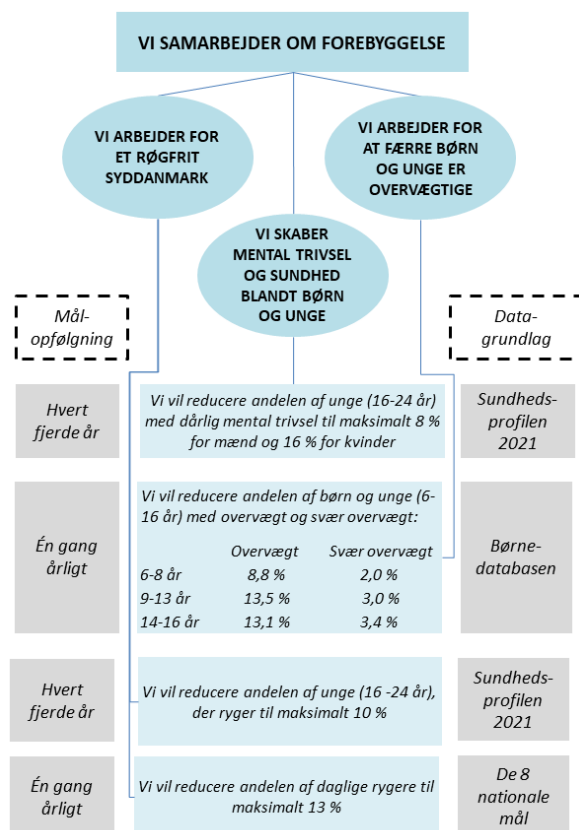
VI SAMARBEJDER OM FOREBYGGELSE

VI ARBEJDER FOR ET RØGFRIT SYDDANMARK

VI ARBEJDER FOR AT FÆRRE BØRN OG UNGE ER OVERVÆGTIGE

VI SKABER MENTAL TRIVSEL OG SUNDHED BLANDT BØRN OG UNGE

Mål-opfølgning

Data-grundlag

Hvert fjerde år

Vi vil reducere andelen af unge (16-24 år) med dårlig mental trivsel til maksimalt 8 % for mænd og 16 % for kvinder

Sundheds-profilen 2021

Én gang årligt

Vi vil reducere andelen af børn og unge (6-16 år) med overvægt og svær overvægt:

| | Overvægt | Svær overvægt |
|---|---|---|
| 6-8 år | 8,8 % | 2,0 % |
| 9-13 år | 13,5 % | 3,0 % |
| 14-16 år | 13,1 % | 3,4 % |

Børne-databasen

Hvert fjerde år

Vi vil reducere andelen af unge (16 -24 år), der ryger til maksimalt 10 %

Sundheds-profilen 2021

Én gang årligt

Vi vil reducere andelen af daglige rygere til maksimalt 13 %

De 8 nationale mål